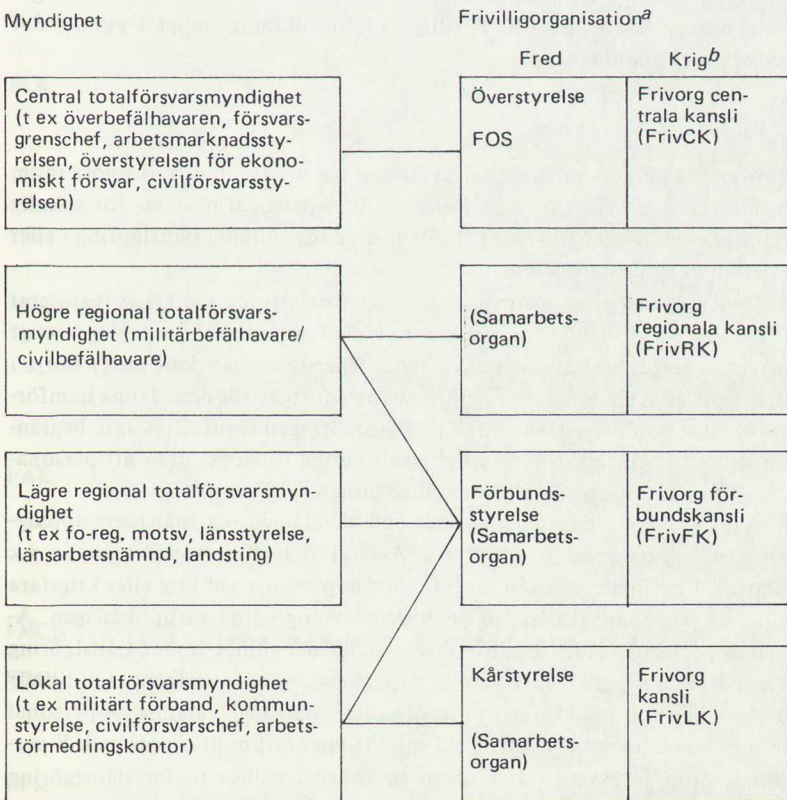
Myndighet

Frivilligorganisation$^{a}$

Fred

Krig$^{b}$

Central totalförsvarsmyndighet (t ex överbefälhavaren, försvarsgrenschef, arbetsmarknadsstyrelsen, överstyrelsen för ekonomiskt försvar, civilförsvarsstyrelsen)

Överstyrelse

FOS

Frivorg centrala kansli (FrivCK)

Högre regional totalförsvarsmyndighet (militärbefälhavare/civilbefälhavare)

(Samarbetsorgan)

Frivorg regionala kansli (FrivRK)

Lägre regional totalförsvarsmyndighet (t ex fo-reg. motsv, länsstyrelse, länsarbetsnämnd, landsting)

Förbundsstyrelse (Samarbetsorgan)

Frivorg förbundskansli (FrivFK)

Lokal totalförsvarsmyndighet (t ex militärt förband, kommunstyrelse, civilförsvarschef, arbetsförmedlingskontor)

Kårstyrelse

(Samarbetsorgan)

Frivorg kansli (FrivLK)